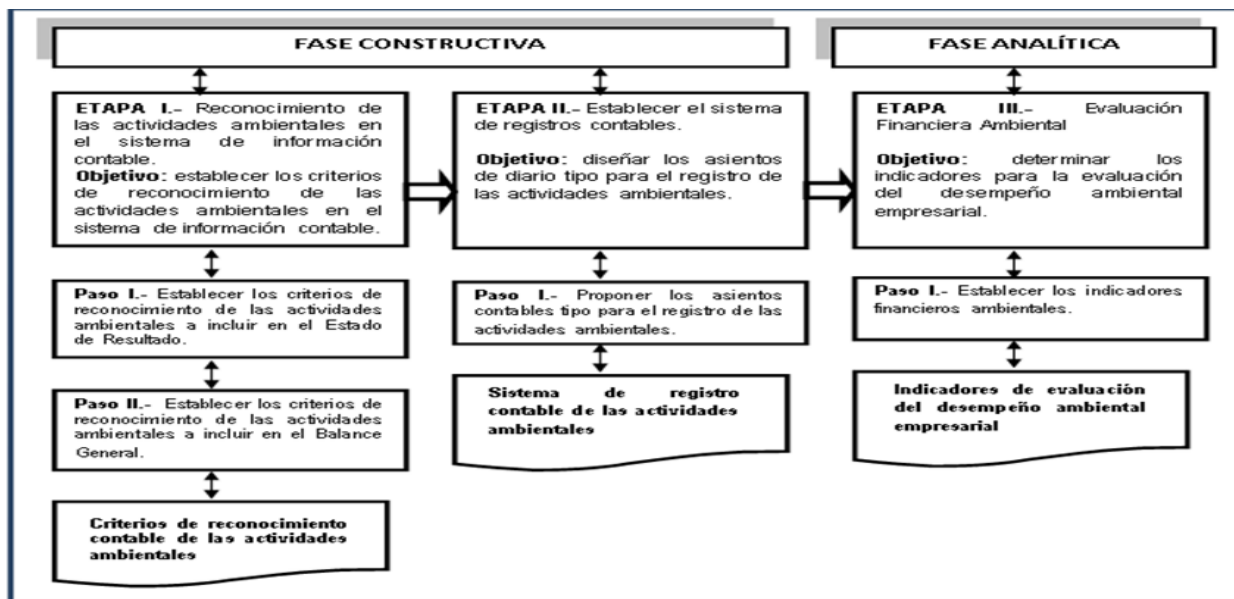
FASE CONSTRUCTIVA

FASE ANALÍTICA

ETAPA I.- Reconocimiento de las actividades ambientales en el sistema de información contable.
Objetivo: establecer los criterios de reconocimiento de las actividades ambientales en el sistema de información contable.

Paso I.- Establecer los criterios de reconocimiento de las actividades ambientales a incluir en el Estado de Resultado.

Paso II.- Establecer los criterios de reconocimiento de las actividades ambientales a incluir en el Balance General.

Criterios de reconocimiento contable de las actividades ambientales

ETAPA II.- Establecer el sistema de registros contables.

Objetivo: diseñar los asientos de diario tipo para el registro de las actividades ambientales.

Paso I.- Proponer los asientos contables tipo para el registro de las actividades ambientales.

Sistema de registro contable de las actividades ambientales

ETAPA III.- Evaluación Financiera Ambiental

Objetivo: determinar los indicadores para la evaluación del desempeño ambiental empresarial.

Paso I.- Establecer los indicadores financieros ambientales.

Indicadores de evaluación del desempeño ambiental empresarial